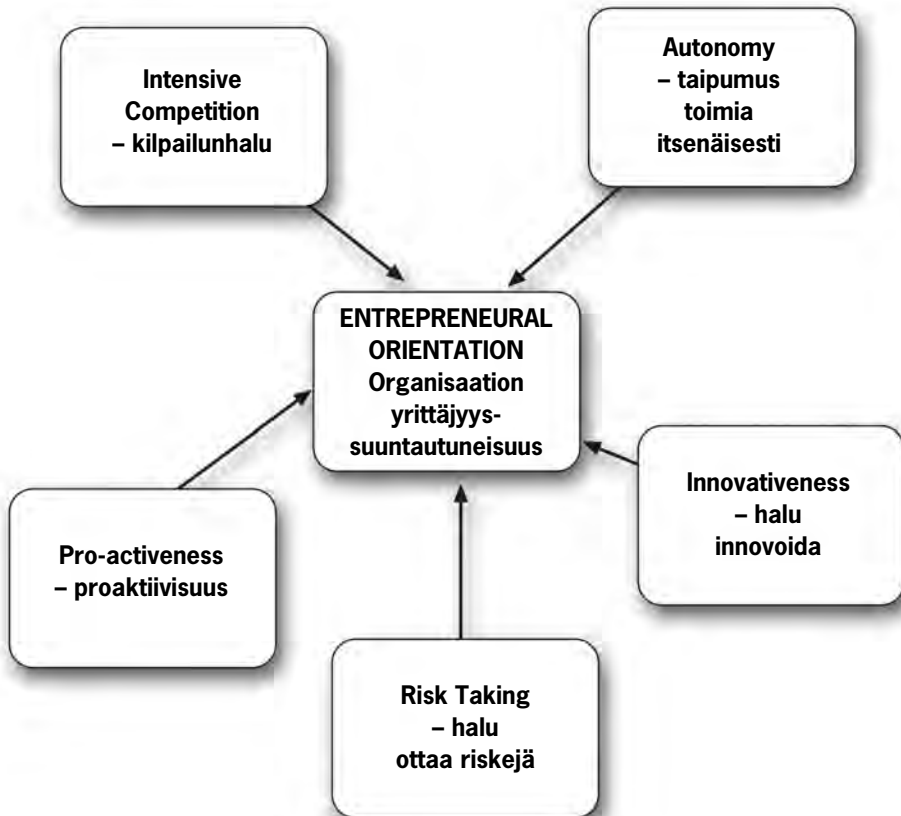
Intensive Competition – kilpailunhalu

Autonomy – taipumus toimia itsenäisesti

ENTREPRENEURAL ORIENTATION Organisaation yrittäjyyssuuntautuneisuus

Innovativeness – halu innovoida

Pro-activeness – proaktiivisuus

Risk Taking – halu ottaa riskejä